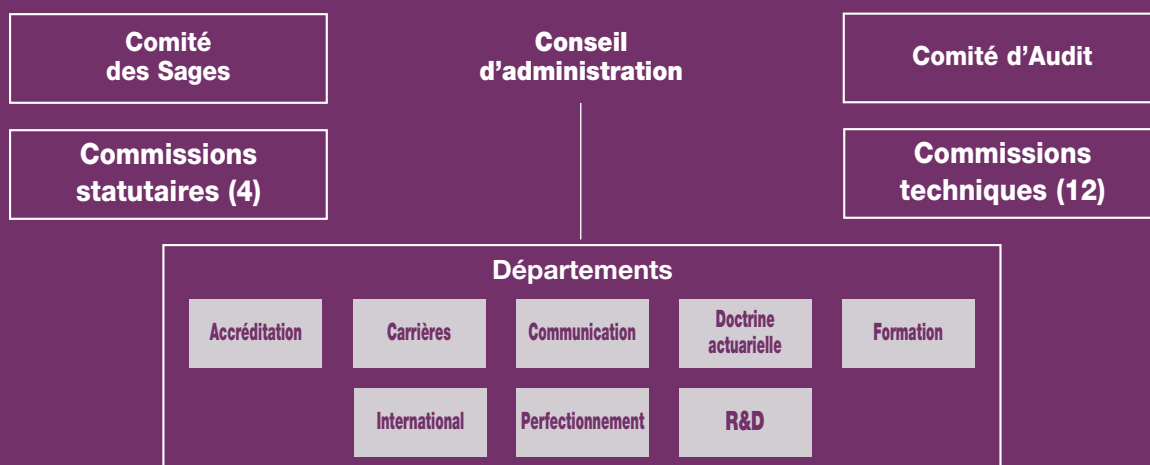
Comité des Sages

Conseil d'administration

Comité d'Audit

Commissions statutaires (4)

Commissions techniques (12)

Départements

Accréditation

Carrières

Communication

Doctrine actuarielle

Formation

International

Perfectionnement

R&D